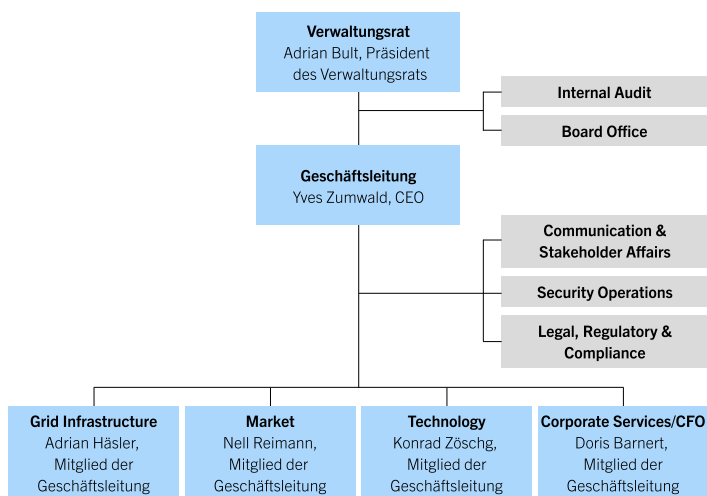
Verwaltungsrat
Adrian Bult, Präsident des Verwaltungsrats

Internal Audit

Board Office

Geschäftsleitung
Yves Zumwald, CEO

Communication & Stakeholder Affairs

Security Operations

Legal, Regulatory & Compliance

Grid Infrastructure
Adrian Häsler, Mitglied der Geschäftsleitung

Market
Nell Reimann, Mitglied der Geschäftsleitung

Technology
Konrad Zöschg, Mitglied der Geschäftsleitung

Corporate Services/CFO
Doris Barnert, Mitglied der Geschäftsleitung